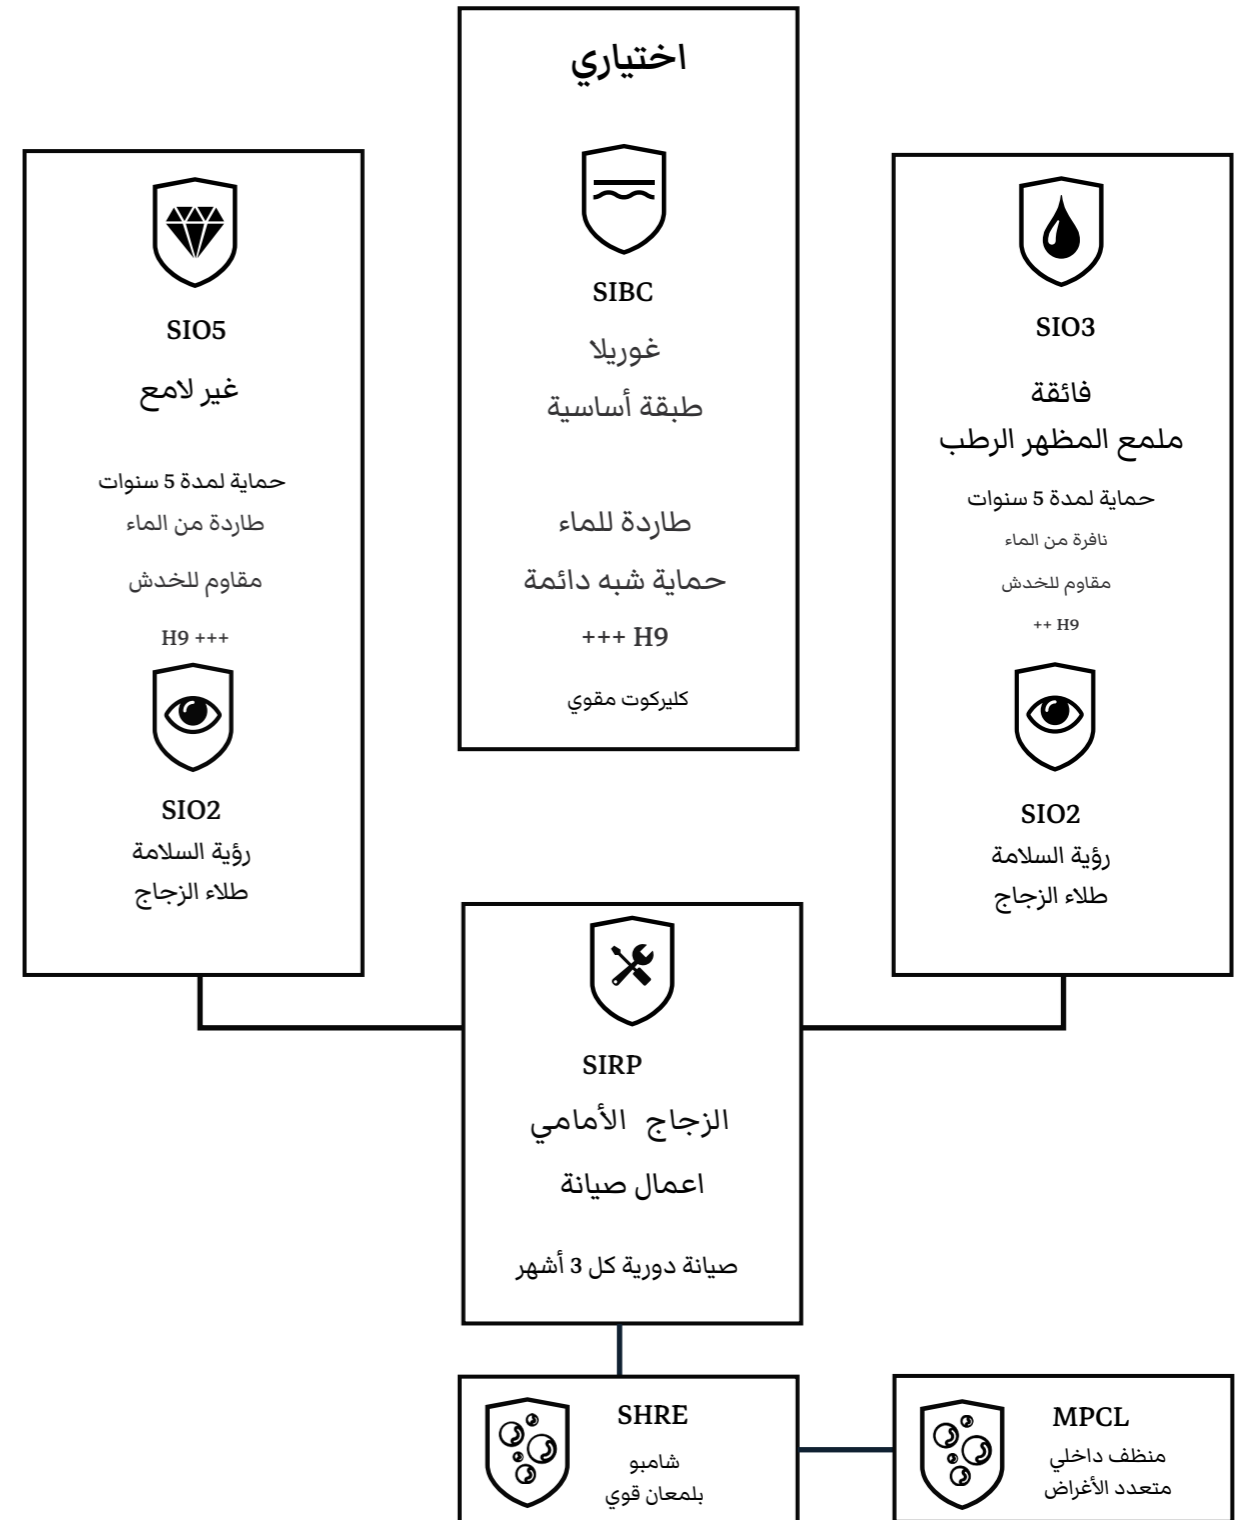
اختياري

SIO5

غير لامع

حماية لمدة 5 سنوات

طاردة من الماء

مقاوم للخدش

H9 +++

SIO2

رؤية السلامة

طلاء الزجاج

SIBC

غوريلا

طبقة أساسية

طاردة للماء

حماية شبه دائمة

+++ H9

كليركوت مقوي

SIO3

فائقة

ملمع المظهر الرطب

حماية لمدة 5 سنوات

نافرة من الماء

مقاوم للخدش

++ H9

SIO2

رؤية السلامة

طلاء الزجاج

SIRP

الزجاج الأمامي

اعمال صيانة

صيانة دورية كل 3 أشهر

SHRE

شامبو

بلمعان قوي

MPCL

منظف داخلي

متعدد الأغراض